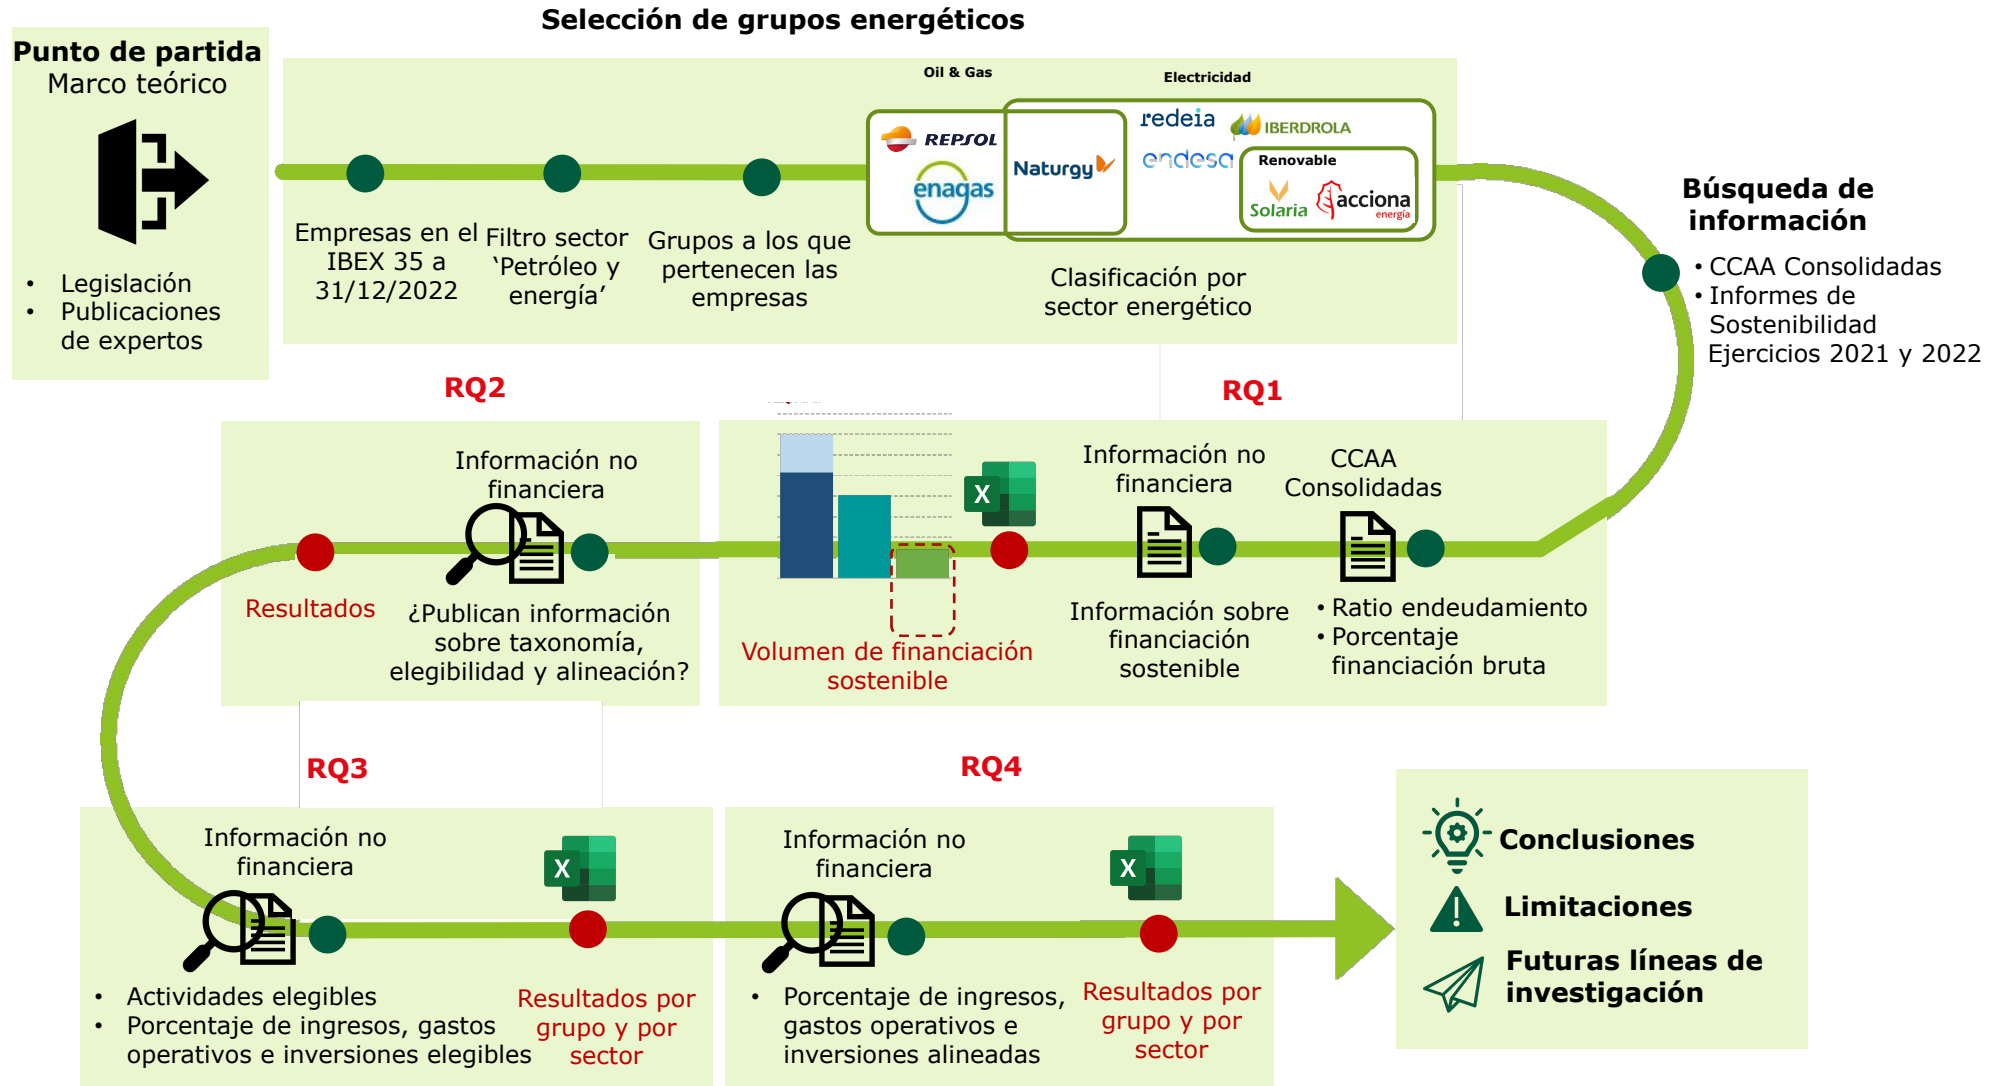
Selección de grupos energéticos

Punto de partida
Marco teórico

• Legislación
• Publicaciones de expertos

Oil & Gas

Electricidad

REPSOL
enagas
Naturgy
redeia
IBERDROLA
endesa
Renovable
Solaria
acciona energía

Empresas en el IBEX 35 a 31/12/2022

Filtro sector 'Petróleo y energía'

Grupos a los que pertenecen las empresas

Clasificación por sector energético

Búsqueda de información

• CCAA Consolidadas
• Informes de Sostenibilidad Ejercicios 2021 y 2022

RQ2

RQ1

Información no financiera

Resultados

¿Publican información sobre taxonomía, elegibilidad y alineación?

X

Volumen de financiación sostenible

Información no financiera

Información sobre financiación sostenible

CCAA Consolidadas

• Ratio endeudamiento
• Porcentaje financiación bruta

RQ3

RQ4

Información no financiera

X

• Actividades elegibles
• Porcentaje de ingresos, gastos operativos e inversiones elegibles

Resultados por grupo y por sector

Información no financiera

X

• Porcentaje de ingresos, gastos operativos e inversiones alineadas

Resultados por grupo y por sector

Conclusiones

Limitaciones

Futuras líneas de investigación